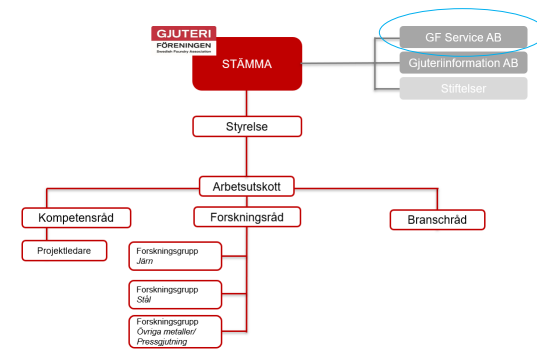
GJUTERI FÖRENINGEN Swedish Foundry Association

STÄMMA

GF Service AB

Gjuteriinformation AB

Stiftelser

Styrelse

Arbetsutskott

Kompetensråd

Forskningsråd

Branschråd

Projektledare

Forskningsgrupp Järn

Forskningsgrupp Stål

Forskningsgrupp Övriga metaller/ Pressgjutning